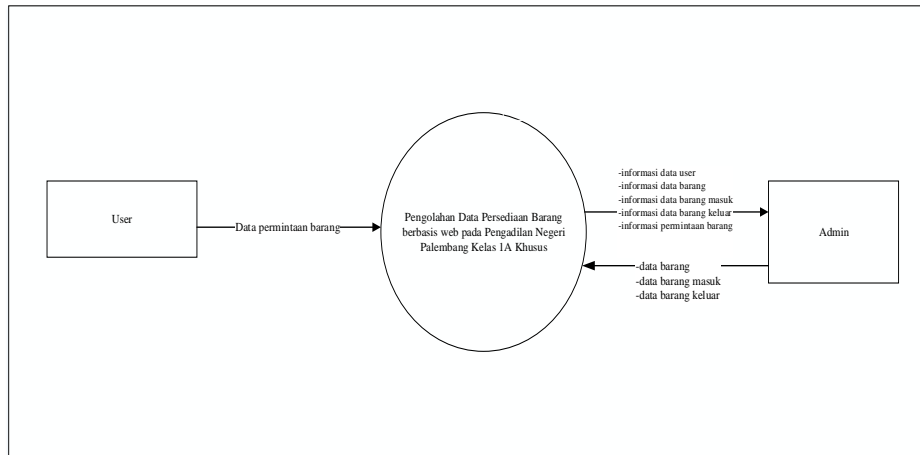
User

Data permintaan barang

Pengolahan Data Persediaan Barang berbasis web pada Pengadilan Negeri Palembang Kelas 1A Khusus

-informasi data user
-informasi data barang
-informasi data barang masuk
-informasi data barang keluar
-informasi permintaan barang

Admin

-data barang
-data barang masuk
-data barang keluar